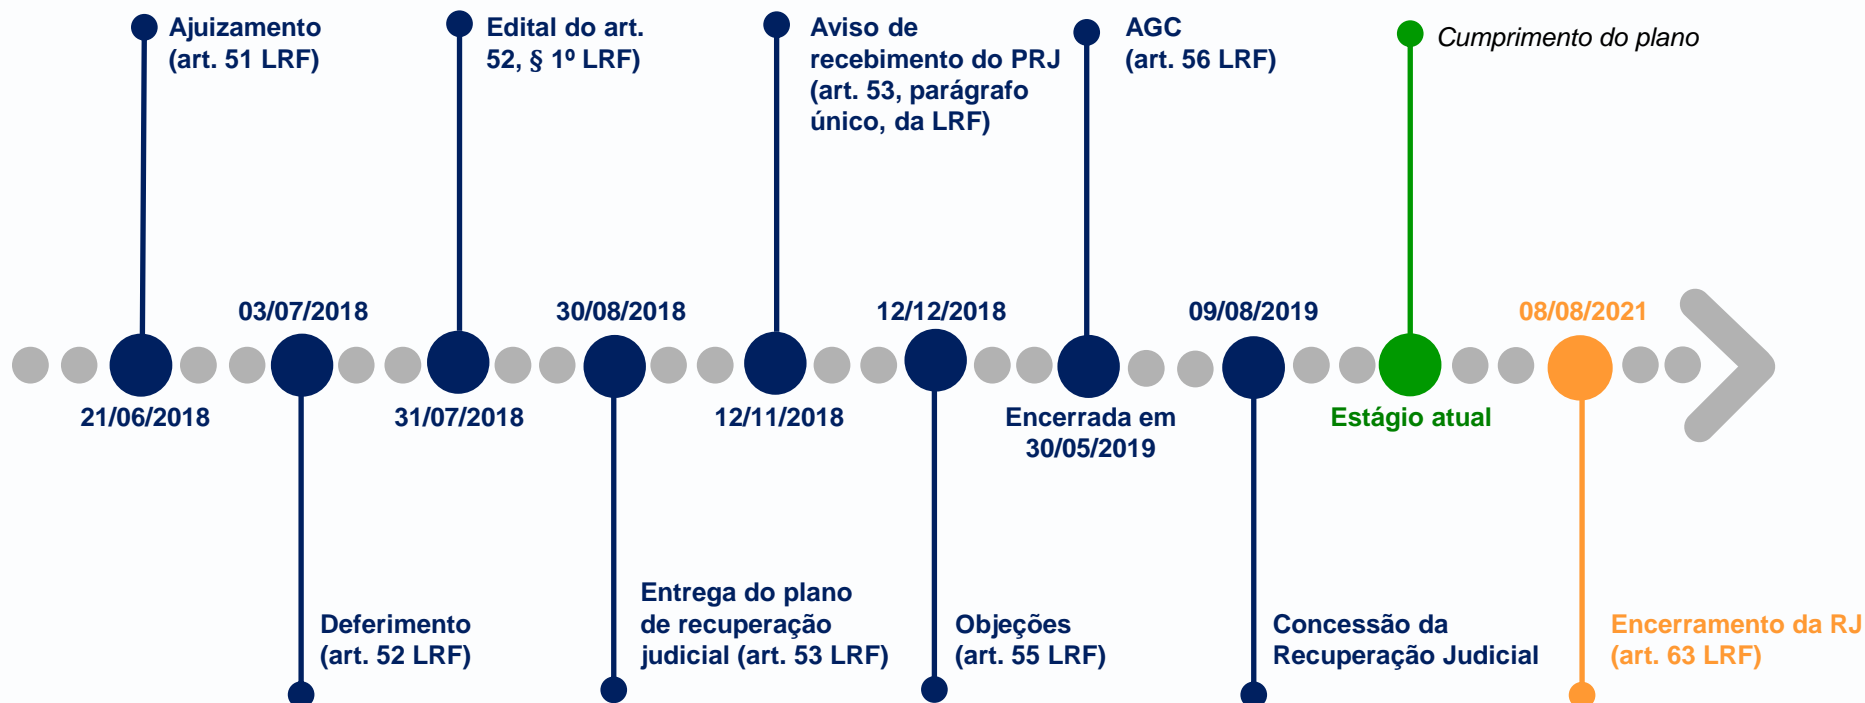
Ajuizamento
(art. 51 LRF)

Edital do art. 52, § 1º LRF)

Aviso de recebimento do PRJ (art. 53, parágrafo único, da LRF)

AGC
(art. 56 LRF)

Cumprimento do plano

03/07/2018

30/08/2018

12/12/2018

09/08/2019

08/08/2021

21/06/2018

31/07/2018

12/11/2018

Encerrada em 30/05/2019

Estágio atual

Deferimento
(art. 52 LRF)

Entrega do plano de recuperação judicial (art. 53 LRF)

Objeções
(art. 55 LRF)

Concessão da Recuperação Judicial

Encerramento da RJ
(art. 63 LRF)